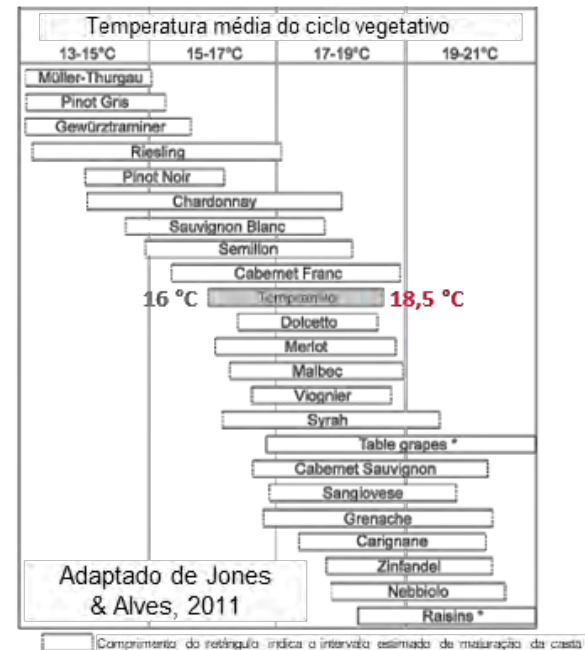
Temperatura média do ciclo vegetativo

13-15°C
15-17°C
17-19°C
19-21°C

Müller-Thurgau
Pinot Gris
Gewürztraminer
Riesling
Pinot Noir
Chardonnay
Sauvignon Blanc
Semillon
Cabernet Franc
16 °C
Tempranillo
18,5 °C
Dolcetto
Merlot
Malbec
Viognier
Syrah
Table grapes *
Cabernet Sauvignon
Sangiovese
Grenache
Carignane
Zinfandel
Nebbiolo
Raisins *

Adaptado de Jones & Alves, 2011

Comprimento do retângulo indica o intervalo estimado de maturação da casta